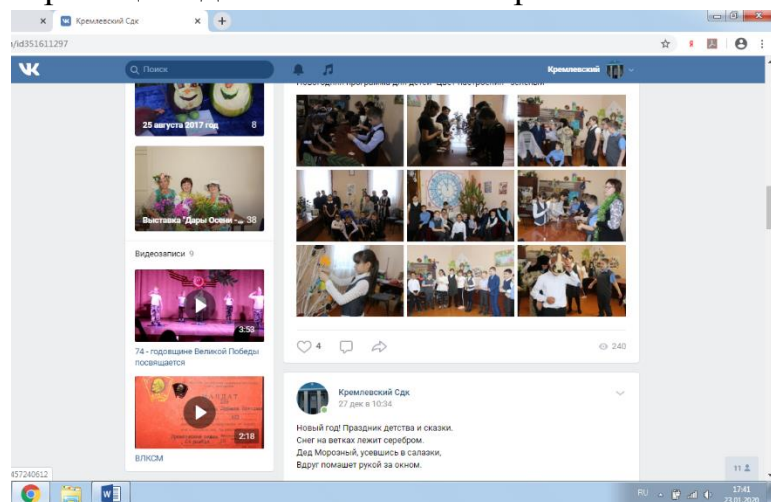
Кремлевский Сдк
/id351611297
Поиск
Кремлевский
25 августа 2017 год 8
Выставка "Дары Осени - 38
Видеозаписи 9
3:53
74 - годовщине Великой Победы посвящается
2:18
ВЛКСМ
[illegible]
4
240
Кремлевский Сдк
27 дек в 10:34
Новый год! Праздник детства и сказки.
Снег на ветках лежит серебром.
Дед Морозный, усевшись в салазки,
Вдруг помашет рукой за окном.
11
457240612
RU
17:41
23.01.2020